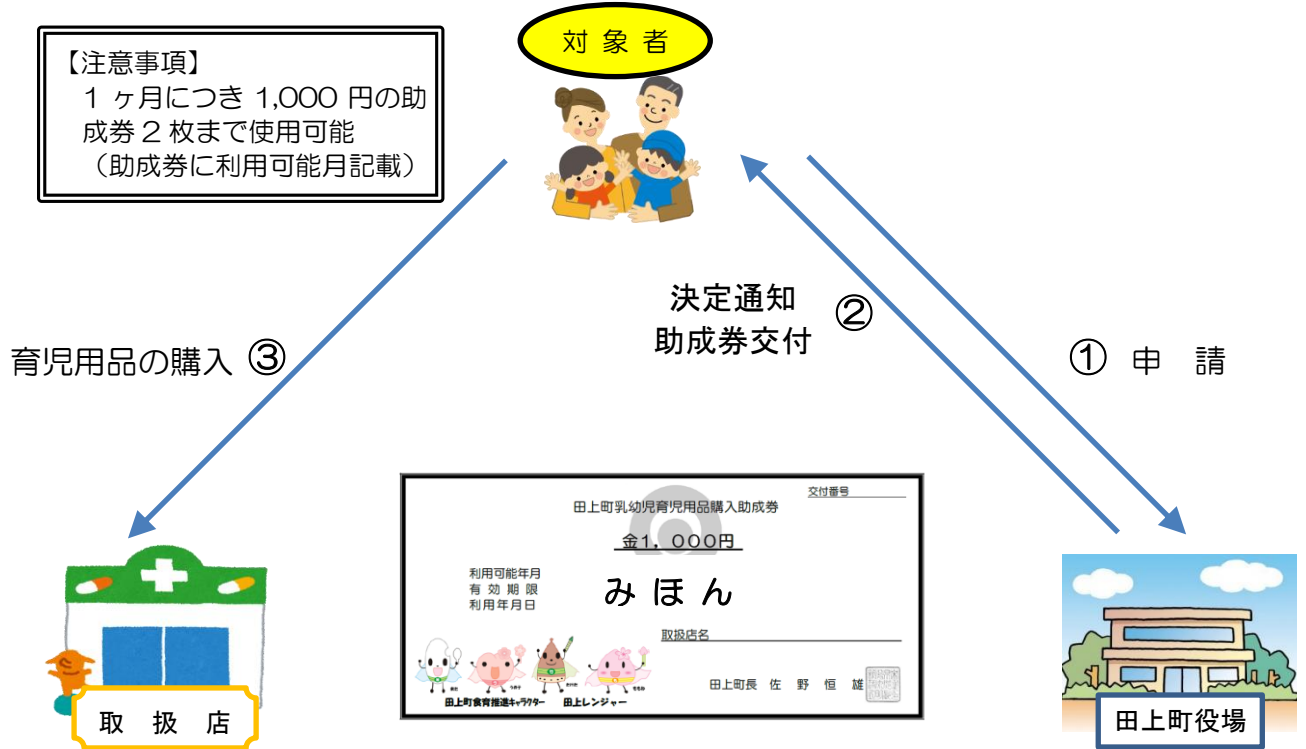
【注意事項】
1ヶ月につき 1,000 円の助成券 2 枚まで使用可能
（助成券に利用可能月記載）

対 象 者

決定通知
助成券交付 ②

育児用品の購入 ③

① 申 請

交付番号
田上町乳幼児育児用品購入助成券
金1，000円
利用可能年月
有 効 期 限
利用年月日
みほん
取扱店名
田上町食育推進キャラクター 田上レンジャー
田上町長 佐 野 恒 雄

取 扱 店

田上町役場